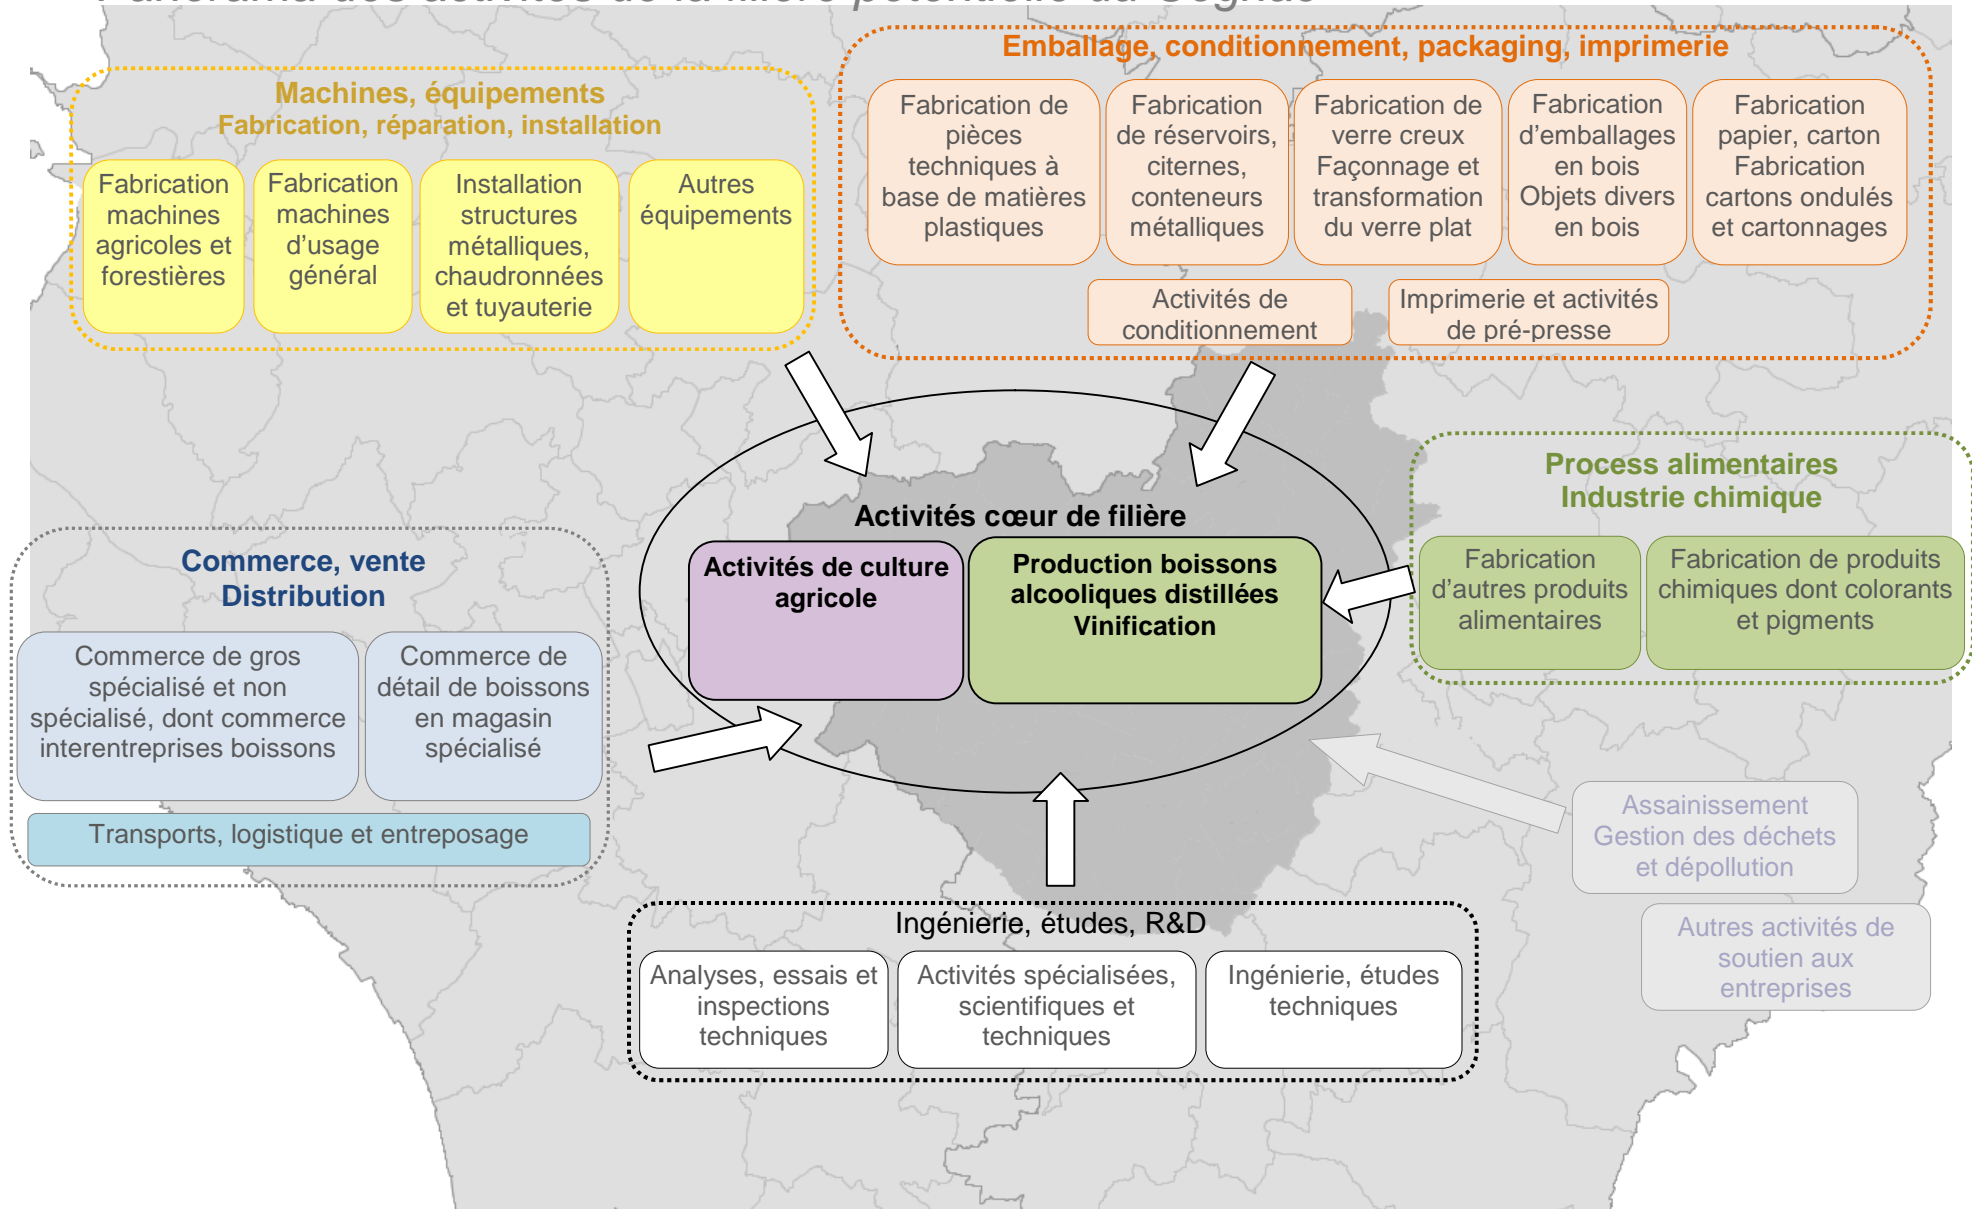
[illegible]

Machines, équipements
Fabrication, réparation, installation

Fabrication machines agricoles et forestières

Fabrication machines d'usage général

Installation structures métalliques, chaudronnées et tuyauterie

Autres équipements

Emballage, conditionnement, packaging, imprimerie

Fabrication de pièces techniques à base de matières plastiques

Fabrication de réservoirs, citernes, conteneurs métalliques

Fabrication de verre creux Façonnage et transformation du verre plat

Fabrication d'emballages en bois Objets divers en bois

Fabrication papier, carton Fabrication cartons ondulés et cartonnages

Activités de conditionnement

Imprimerie et activités de pré-presse

Process alimentaires
Industrie chimique

Fabrication d'autres produits alimentaires

Fabrication de produits chimiques dont colorants et pigments

Activités cœur de filière

Activités de culture agricole

Production boissons alcooliques distillées Vinification

Commerce, vente
Distribution

Commerce de gros spécialisé et non spécialisé, dont commerce interentreprises boissons

Commerce de détail de boissons en magasin spécialisé

Transports, logistique et entreposage

Assainissement Gestion des déchets et dépollution

Autres activités de soutien aux entreprises

Ingénierie, études, R&D

Analyses, essais et inspections techniques

Activités spécialisées, scientifiques et techniques

Ingénierie, études techniques